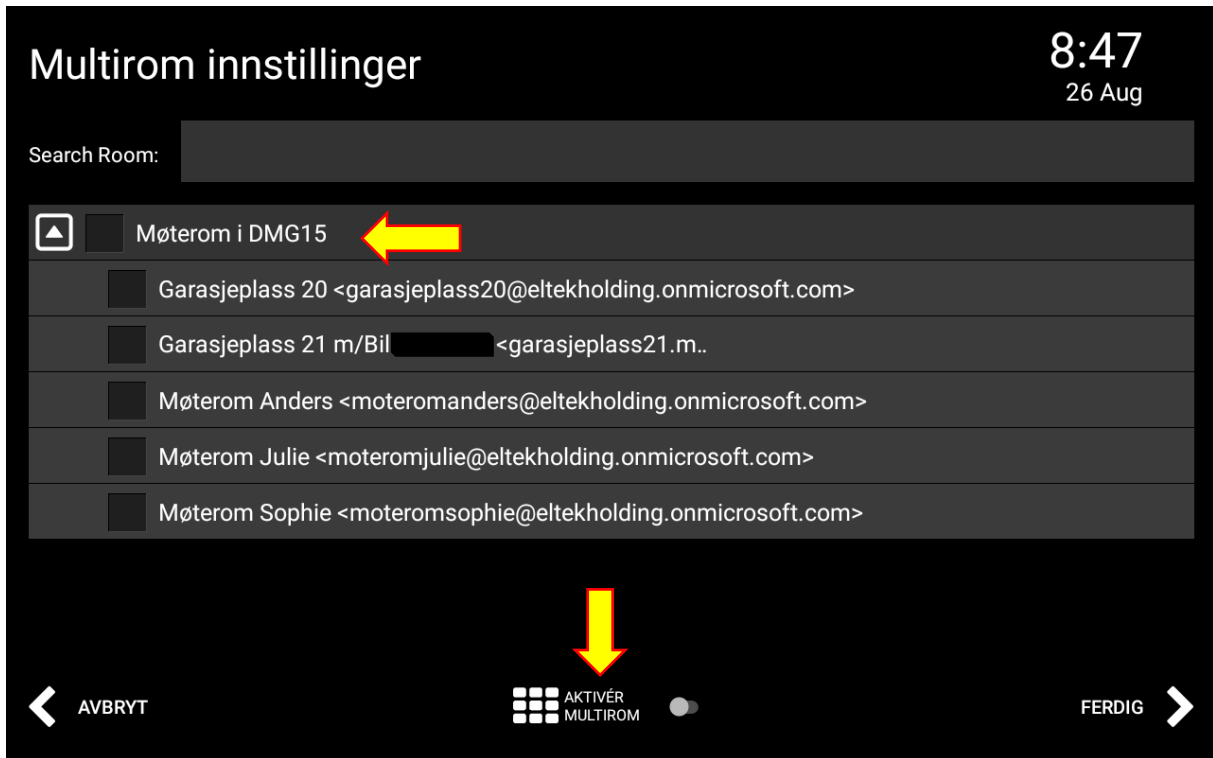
Multirom innstillinger

8:47
26 Aug

Search Room:

Møterom i DMG15

Garasjeplass 20 <garasjeplass20@eltekholding.onmicrosoft.com>

Garasjeplass 21 m/Bil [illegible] <garasjeplass21.m..

Møterom Anders <moteromanders@eltekholding.onmicrosoft.com>

Møterom Julie <moteromjulie@eltekholding.onmicrosoft.com>

Møterom Sophie <moteromsophie@eltekholding.onmicrosoft.com>

AVBRYT

AKTIVÉR MULTIROM

FERDIG